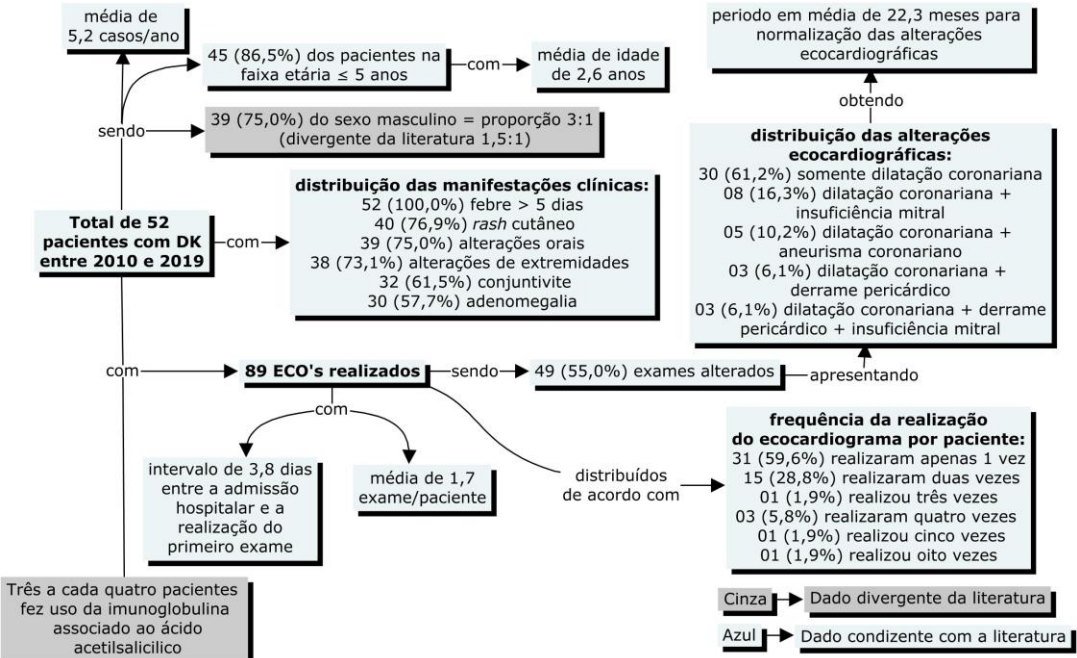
média de 5,2 casos/ano

45 (86,5%) dos pacientes na faixa etária ≤ 5 anos

com

média de idade de 2,6 anos

sendo

39 (75,0%) do sexo masculino = proporção 3:1 (divergente da literatura 1,5:1)

periodo em média de 22,3 meses para normalização das alterações ecocardiográficas

obtendo

distribuição das alterações ecocardiográficas:
30 (61,2%) somente dilatação coronariana
08 (16,3%) dilatação coronariana + insuficiência mitral
05 (10,2%) dilatação coronariana + aneurisma coronariano
03 (6,1%) dilatação coronariana + derrame pericárdico
03 (6,1%) dilatação coronariana + derrame pericárdico + insuficiência mitral

Total de 52 pacientes com DK entre 2010 e 2019

com

distribuição das manifestações clínicas:
52 (100,0%) febre > 5 dias
40 (76,9%) *rash* cutâneo
39 (75,0%) alterações orais
38 (73,1%) alterações de extremidades
32 (61,5%) conjuntivite
30 (57,7%) adenomegalia

com

89 ECO's realizados

sendo

49 (55,0%) exames alterados

apresentando

com

intervalo de 3,8 dias entre a admissão hospitalar e a realização do primeiro exame

média de 1,7 exame/paciente

distribuídos de acordo com

frequência da realização do ecocardiograma por paciente:
31 (59,6%) realizaram apenas 1 vez
15 (28,8%) realizaram duas vezes
01 (1,9%) realizou três vezes
03 (5,8%) realizaram quatro vezes
01 (1,9%) realizou cinco vezes
01 (1,9%) realizou oito vezes

Três a cada quatro pacientes fez uso da imunoglobulina associado ao ácido acetilsalicilico

Cinza → Dado divergente da literatura

Azul → Dado condizente com a literatura